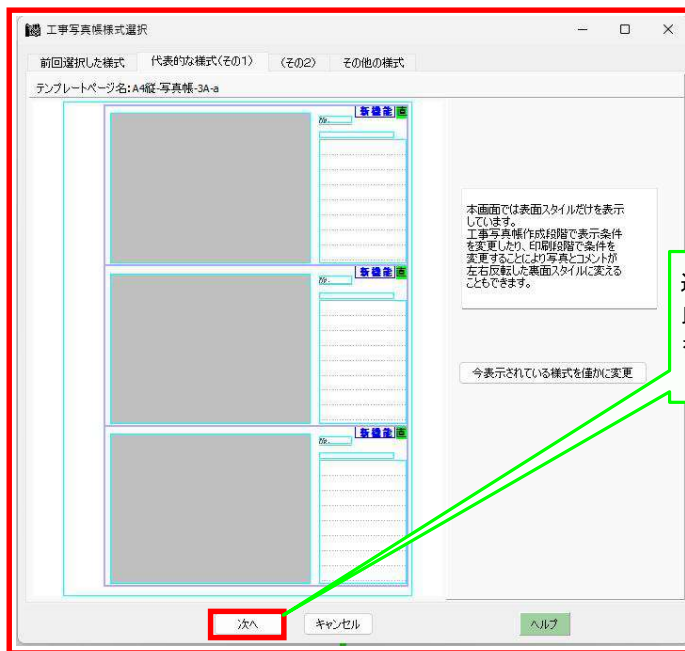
工事写真帳様式選択

前回選択した様式　代表的な様式(その1)　(その2)　その他の様式

テンプレートページ名:A4縦-写真帳-3A-a

本画面では表面スタイルだけを表示しています。
工事写真帳作成段階で表示条件を変更したり、印刷段階で条件を変更することにより写真とコメントが左右反転した裏面スタイルに変えることもできます。

今表示されている様式を僅かに変更

次へ　キャンセル　ヘルプ